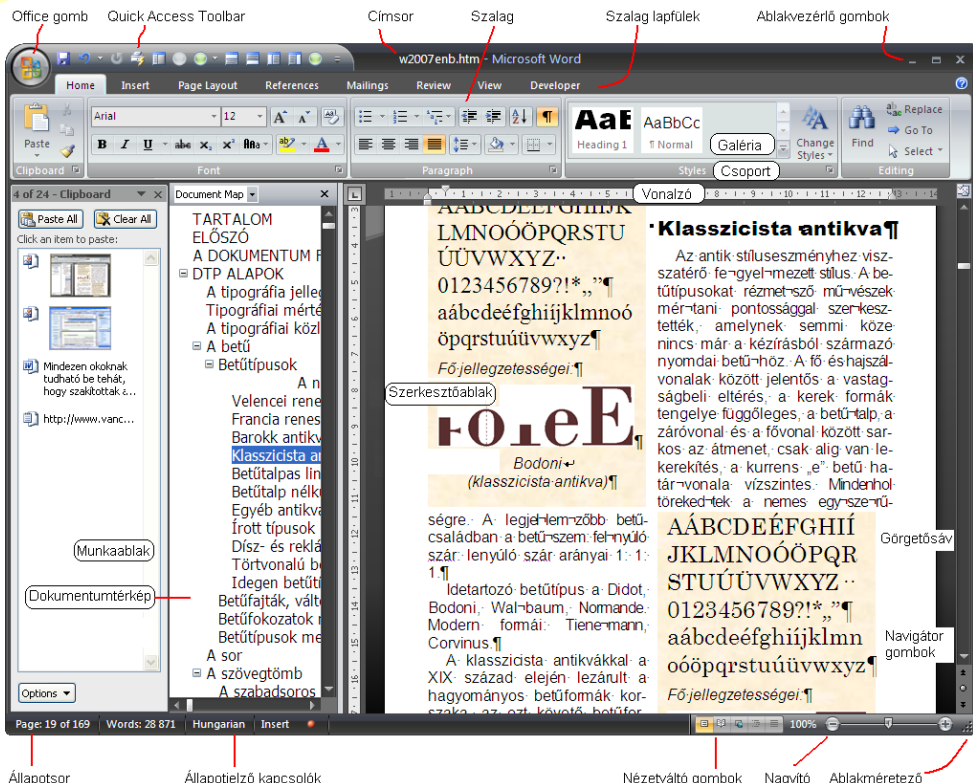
Office gomb
Quick Access Toolbar
Címsor
Szalag
Szalag lapfülek
Ablakvezérlő gombok

w2007enb.htm - Microsoft Word

Home Insert Page Layout References Mailings Review View Developer

Paste
Clipboard
Arial
12
B I U abe $x_2$ $x^2$ Aa
Font
Paragraph
AaB AaBbCc
Heading 1 ¶ Normal
Galéria
Change Styles
Styles
Csoport
Find
Replace
Go To
Select
Editing

4 of 24 - Clipboard
Paste All
Clear All
Click an item to paste:
Mindezen okoknak tudható be tehát, hogy szakítottak ...
http://www.vanc...
Munkaablak
Dokumentumtérkép
Options

Document Map
TARTALOM
ELŐSZÓ
A DOKUMENTUM F
DTP ALAPOK
A tipográfia jelleg
Tipográfiai mérté
A tipográfiai közl
A betű
Betűtípusok
A n
Velencei rene
Francia renes
Barokk antikv
Klasszicista an
Betűtalpas lin
Betűtalp nélk
Egyéb antikva
Írott típusok
Dísz- és rekl
Történvonalú b
Idegen betűti
Betűfajták, válto
Betűfokozatok m
Betűtípusok me
A sor
A szövegtömb
A szabadsoros

Vonalzó

AÁBCDEÉFGHIJK LMNOÓÖŐPQRSTU ÚÜŰVWXYZ·· 0123456789?!*„"¶ aábcdeéfghiíjklmnoó öőpqrstuúüűvwxyz¶
Fő·jellegzetességei:¶
Szerkesztőablak
Bodoni↵ (klasszicista·antikva)¶
ségre.· A· legjellemzőbb· betűcsaládban· a· betűszem: felnyúló· szár: lenyúló· szár· arányai· 1:· 1:· 1.¶
Idetartozó· betűtípus· a· Didot,· Bodoni,· Walbaum,· Normande.· Modern· formái:· Tiemann,· Corvinus.¶
A· klasszicista· antikvákkal· a· XIX.· század· elején· lezárult· a· hagyományos· betűformák· korszaka,· az· ezt· követő· betűfor

Klasszicista·antikva¶
Az· antik· stílusesményhez· visszatérő· fegyelmezett· stílus.· A· betűtípusokat· rézmetsző· művészek· mértani· pontossággal· szerkesztették,· amelyek· semmi· közenincs· már· a· kézírásból· származó· nyomdai· betűhöz.· A· fő· és· hajszálvonalak· között· jelentős· a· vastagságbeli· eltérés,· a· kerek· formák· tengelye· függőleges,· a· betűtalp,· a· záróvonal· és· a· fővonal· között· sarkos· az· átmenet,· csak· alig· van· lekerekítés,· a· kurrens· „e"· betű· határvonala· vízszintes.· Mindenhol· törekedtek· a· nemes· egyszerű-
AÁBCDEÉFGHIÍ JKLMNOÓÖŐPQR STUÚÜŰVWXYZ·· 0123456789?!*„"¶ aábcdeéfghiíjklmn oóöőpqrstuúüűvwxyz¶
Fő·jellegzetességei:¶

Görgetősáv
Navigátor gombok

Page: 19 of 169 | Words: 28 871 | Hungarian | Insert
100%

Állapotsor
Állapotjelző kapcsolók
Nézetváltó gombok
Nagyító
Ablakméretező